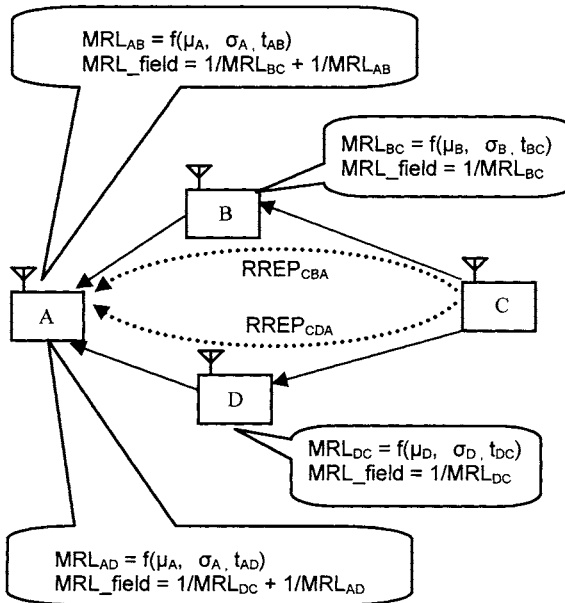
$MRL_{AB} = f(\mu_A, \sigma_A, t_{AB})$
$MRL\_field = 1/MRL_{BC} + 1/MRL_{AB}$

$MRL_{BC} = f(\mu_B, \sigma_B, t_{BC})$
$MRL\_field = 1/MRL_{BC}$

B

$RREP_{CBA}$

A

C

$RREP_{CDA}$

D

$MRL_{DC} = f(\mu_D, \sigma_D, t_{DC})$
$MRL\_field = 1/MRL_{DC}$

$MRL_{AD} = f(\mu_A, \sigma_A, t_{AD})$
$MRL\_field = 1/MRL_{DC} + 1/MRL_{AD}$